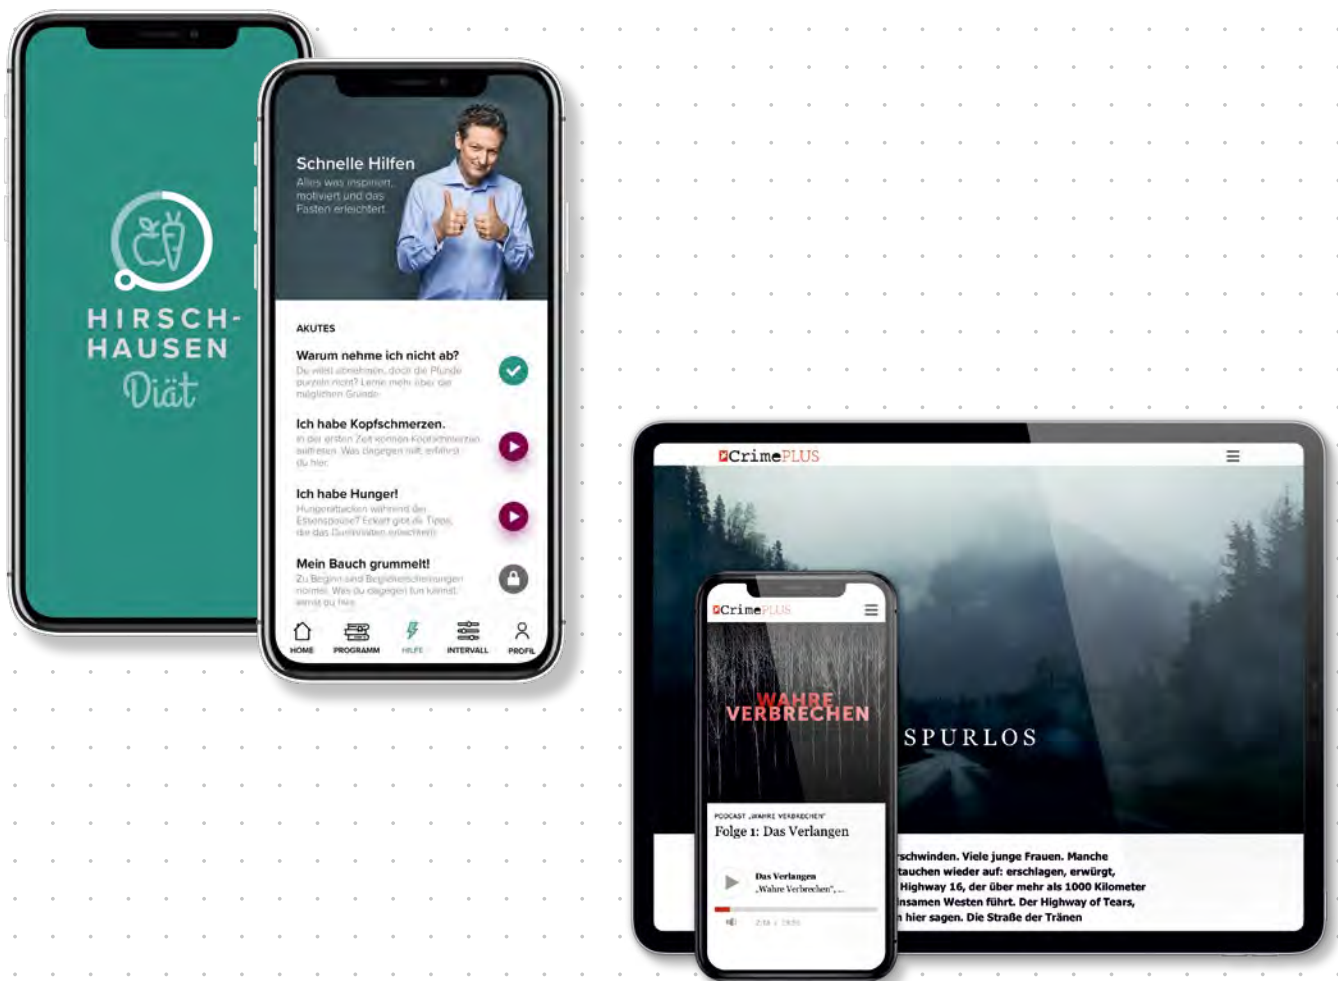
HIRSCH-
HAUSEN
Diät

Schnelle Hilfen
Alles was inspiriert, motiviert und das Fasten erleichtert

AKUTES

Warum nehme ich nicht ab?
Du willst abnehmen, doch die Pfunde purzeln nicht? Lerne mehr über die möglichen Gründe.

Ich habe Kopfschmerzen.
In der ersten Zeit können Kopfschmerzen auftreten. Was dagegen hilft, erfährst du hier.

Ich habe Hunger!
Hungerattacken während der Essenspause? Erkan gibt dir Tipps, die das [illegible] erleichtern.

Mein Bauch grummelt!
Zu Beginn sind Begleiterscheinungen normal. Was du dagegen tun kannst, lernst du hier.

HOME PROGRAMM HILFE INTERVALL PROFIL

CrimePLUS

SPURLOS

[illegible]rschwinden. Viele junge Frauen. Manche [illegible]tauchen wieder auf: erschlagen, erwürgt, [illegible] Highway 16, der über mehr als 1000 Kilometer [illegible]nsamen Westen führt. Der Highway of Tears, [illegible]h hier sagen. Die Straße der Tränen

CrimePLUS

WAHRE VERBRECHEN

PODCAST „WAHRE VERBRECHEN"
Folge 1: Das Verlangen

Das Verlangen
„Wahre Verbrechen", ...

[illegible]